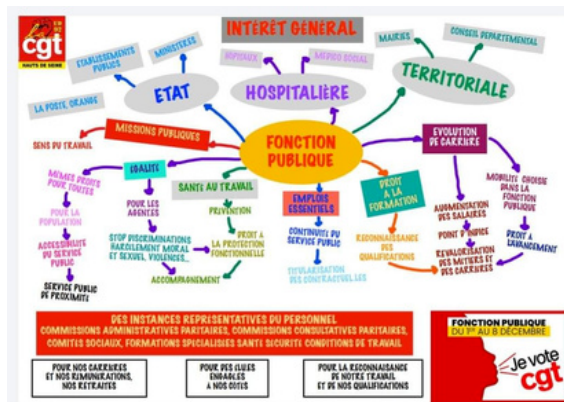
cgt
HAUTS DE SEINE

INTERET GENERAL

ETABLISSEMENTS PUBLICS
MINISTERES
HOPITAUX
MEDICO SOCIAL
MAIRIES
CONSEIL DEPARTEMENTAL

ETAT
HOSPITALIERE
TERRITORIALE

LA POSTE, ORANGE

MISSIONS PUBLIQUES
SENS DU TRAVAIL

FONCTION PUBLIQUE

EVOLUTION DE CARRIERE

EGALITE
MEMES DROITS POUR TOUTES
POUR LA POPULATION
ACCESSIBILITE DU SERVICE PUBLIC
SERVICE PUBLIC DE PROXIMITE
POUR LES AGENTS
STOP DISCRIMINATIONS HARCELEMENT MORAL ET SEXUEL, VIOLENCES...

SANTE AU TRAVAIL
PREVENTION
DROIT A LA PROTECTION FONCTIONNELLE
ACCOMPAGNEMENT

EMPLOIS ESSENTIELS
CONTINUITE DU SERVICE PUBLIC
TITULARISATION DES CONTRACTUELLES

DROIT A LA FORMATION
RECONNAISSANCE DES QUALIFICATIONS

AUGMENTATION DES SALAIRES
POINT D'INDICE
REVALORISATION DES METIERS ET DES CARRIERES

MOBILITE CHOISIE DANS LA FONCTION PUBLIQUE
DROIT A L'AVANCEMENT

DES INSTANCES REPRESENTATIVES DU PERSONNEL
COMMISSIONS ADMINISTRATIVES PARITAIRES, COMMISSIONS CONSULTATIVES PARITAIRES, COMITES SOCIAUX, FORMATIONS SPECIALISEES SANTE SECURITE CONDITIONS DE TRAVAIL

POUR NOS CARRIERES ET NOS REMUNERATIONS, NOS RETRAITES
POUR DES ELUES ENGAGEES A NOS COTES
POUR LA RECONNAISSANCE DE NOTRE TRAVAIL ET DE NOS QUALIFICATIONS

FONCTION PUBLIQUE
DU 1ER AU 8 DECEMBRE
Je vote cgt